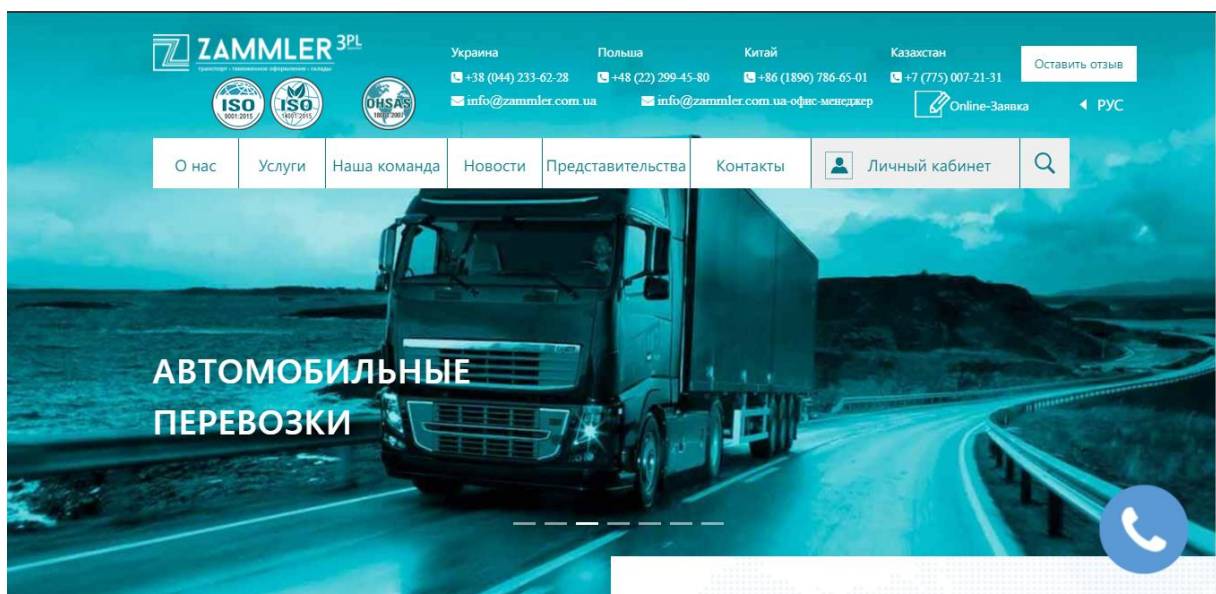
ZAMMLER 3PL
транспорт · таможенное оформление · склады

ISO 9001:2015
ISO 14001:2015
OHSAS 18001:2007

Украина
+38 (044) 233-62-28
Польша
+48 (22) 299-45-80
Китай
+86 (1896) 786-65-01
Казахстан
+7 (775) 007-21-31

info@zammler.com.ua
info@zammler.com.ua-офис-менеджер

Оставить отзыв
Online-Заявка
РУС

О нас | Услуги | Наша команда | Новости | Представительства | Контакты | Личный кабинет

АВТОМОБИЛЬНЫЕ ПЕРЕВОЗКИ